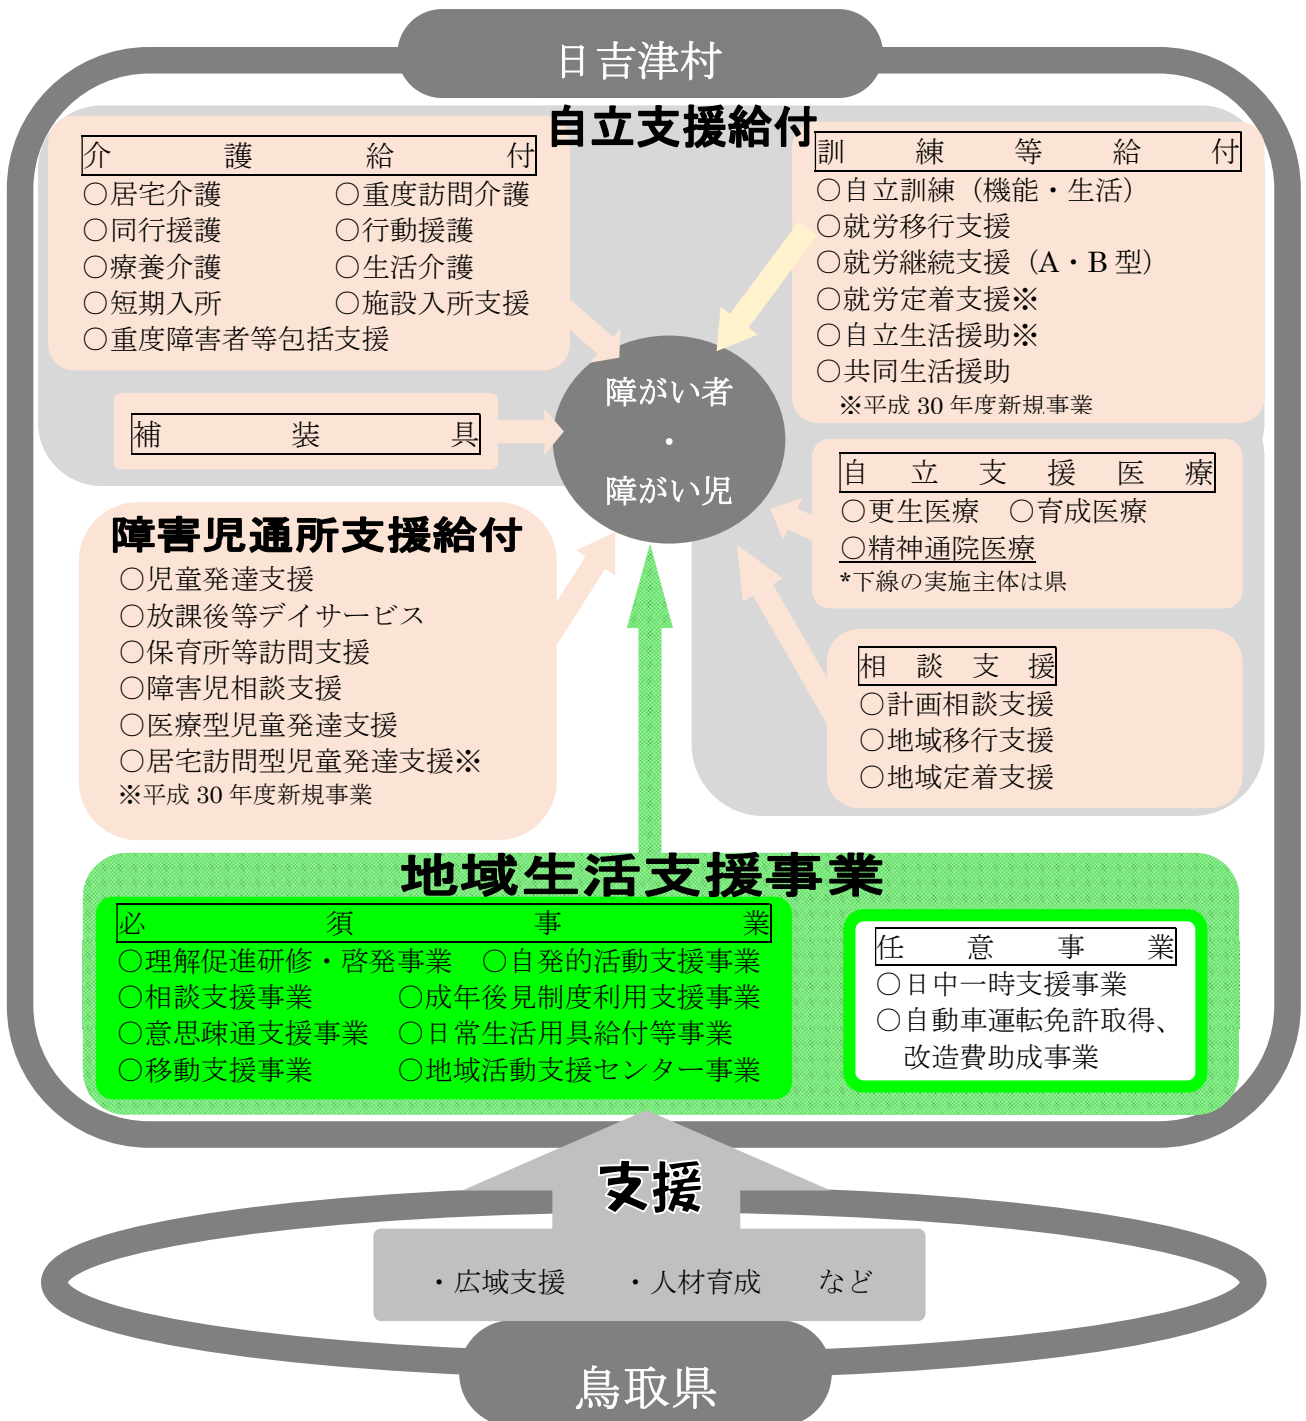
日吉津村

自立支援給付

介護給付
○居宅介護　○重度訪問介護
○同行援護　○行動援護
○療養介護　○生活介護
○短期入所　○施設入所支援
○重度障害者等包括支援

訓練等給付
○自立訓練（機能・生活）
○就労移行支援
○就労継続支援（A・B 型）
○就労定着支援※
○自立生活援助※
○共同生活援助
※平成 30 年度新規事業

補装具

障がい者
・
障がい児

自立支援医療
○更生医療　○育成医療
○精神通院医療
*下線の実施主体は県

障害児通所支援給付
○児童発達支援
○放課後等デイサービス
○保育所等訪問支援
○障害児相談支援
○医療型児童発達支援
○居宅訪問型児童発達支援※
※平成 30 年度新規事業

相談支援
○計画相談支援
○地域移行支援
○地域定着支援

地域生活支援事業

必須事業
○理解促進研修・啓発事業　○自発的活動支援事業
○相談支援事業　○成年後見制度利用支援事業
○意思疎通支援事業　○日常生活用具給付等事業
○移動支援事業　○地域活動支援センター事業

任意事業
○日中一時支援事業
○自動車運転免許取得、改造費助成事業

支援

・広域支援　・人材育成　など

鳥取県